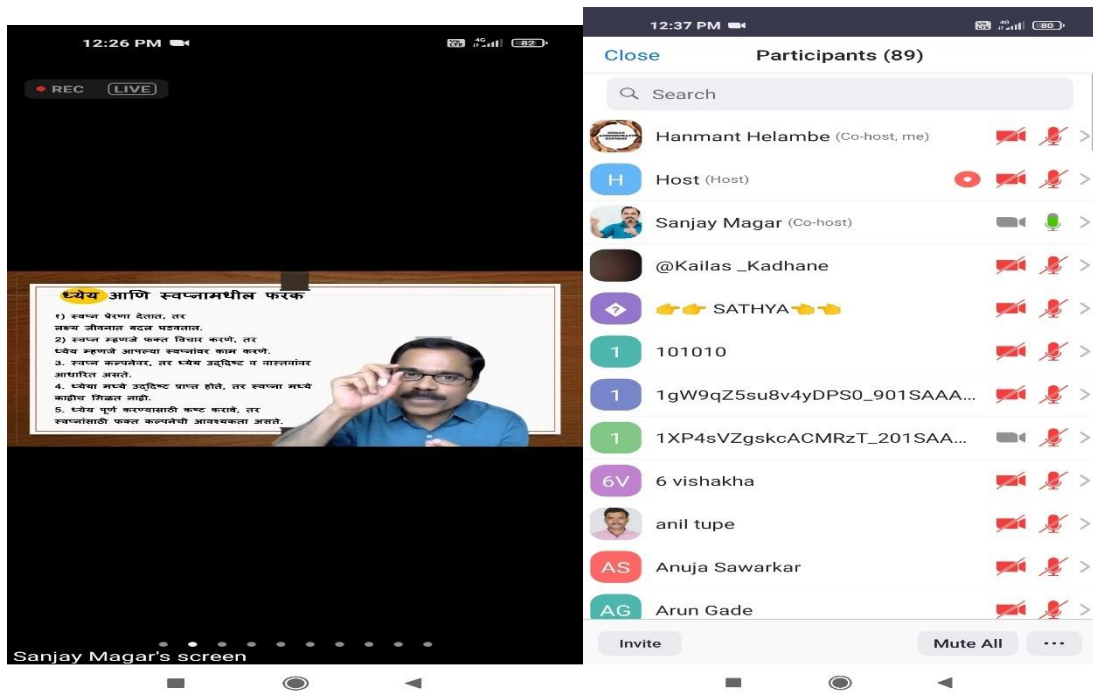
12:26 PM

82

REC LIVE

ध्येय आणि स्वप्नामधील फरक

१) स्वप्न प्रेरणा देतात, तर लक्ष्य जीवनात बदल घडवतात.
2) स्वप्न म्हणजे फक्त विचार करणे, तर ध्येय म्हणजे आपल्या स्वप्नांवर काम करणे.
3. स्वप्न कल्पनेवर, तर ध्येय उद्दिष्ट व वास्तवावर आधारित असते.
4. ध्येया मध्ये उद्दिष्ट प्राप्त होते, तर स्वप्ना मध्ये काहीच मिळत नाही.
5. ध्येय पूर्ण करण्यासाठी कष्ट करावे, तर स्वप्नांसाठी फक्त कल्पनेची आवश्यकता असते.

Sanjay Magar's screen

12:37 PM

80

Close Participants (89)

Search

Hanmant Helambe (Co-host, me)
H Host (Host)
Sanjay Magar (Co-host)
@Kailas _Kadhane
👉👉 SATHYA👈👈
1 101010
1 1gW9qZ5su8v4yDPS0_901SAAA...
1 1XP4sVZgskcACMRzT_201SAA...
6V 6 vishakha
anil tupe
AS Anuja Sawarkar
AG Arun Gade

Invite Mute All ...